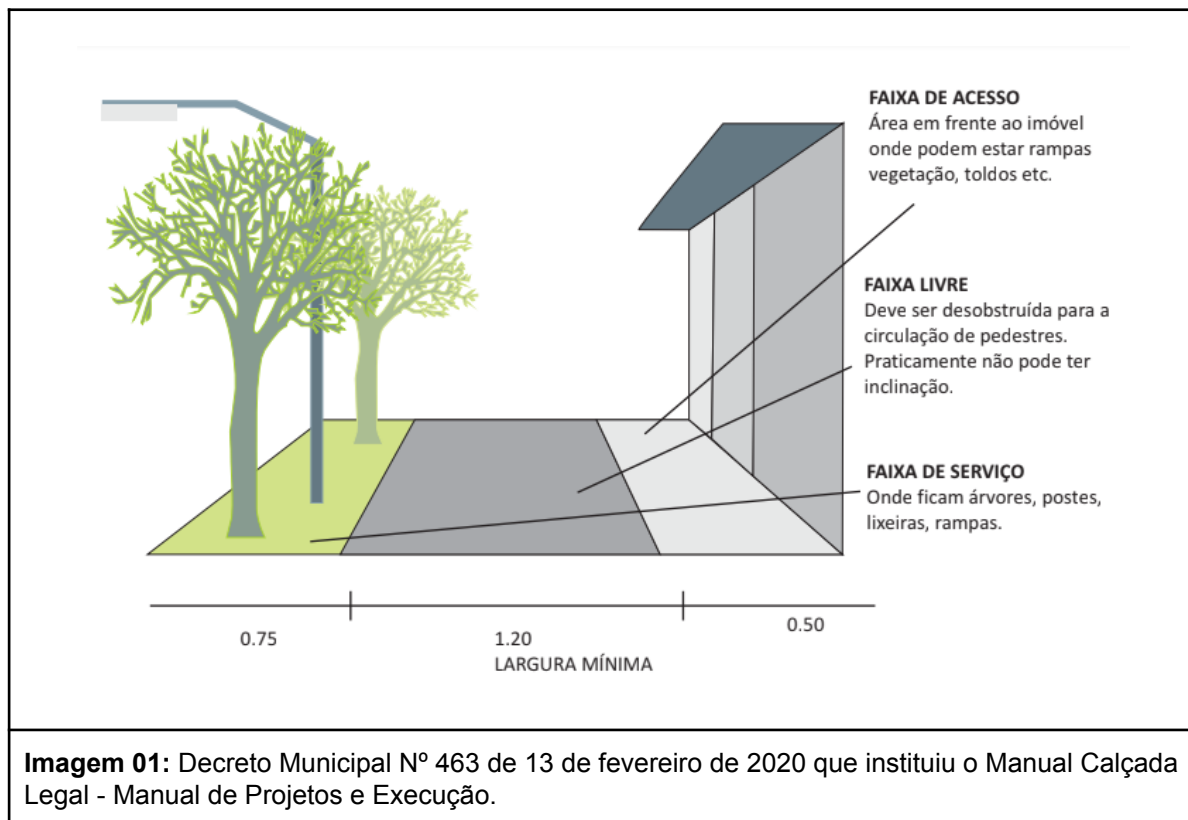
FAIXA DE ACESSO
Área em frente ao imóvel onde podem estar rampas vegetação, toldos etc.

FAIXA LIVRE
Deve ser desobstruída para a circulação de pedestres. Praticamente não pode ter inclinação.

FAIXA DE SERVIÇO
Onde ficam árvores, postes, lixeiras, rampas.

0.75

1.20
LARGURA MÍNIMA

0.50

**Imagem 01:** Decreto Municipal Nº 463 de 13 de fevereiro de 2020 que instituiu o Manual Calçada Legal - Manual de Projetos e Execução.